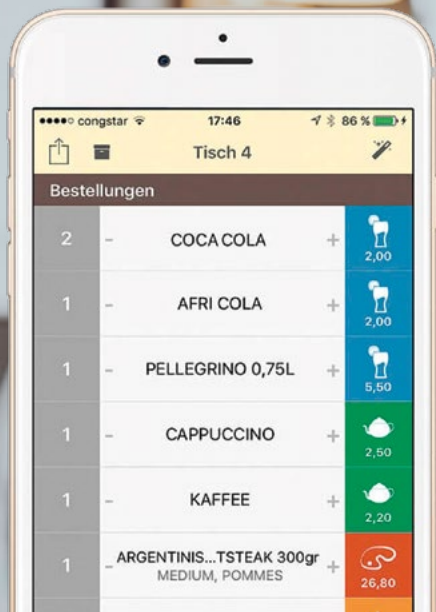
●●●●○ congstar 17:46 86 %

Tisch 4

Bestellungen

| | | | | |
|---|---|---|---|---|
| 2 | – | COCA COLA | + | 2,00 |
| 1 | – | AFRI COLA | + | 2,00 |
| 1 | – | PELLEGRINO 0,75L | + | 5,50 |
| 1 | – | CAPPUCCINO | + | 2,50 |
| 1 | – | KAFFEE | + | 2,20 |
| 1 | – | ARGENTINIS...TSTEAK 300gr MEDIUM, POMMES | + | 26,80 |